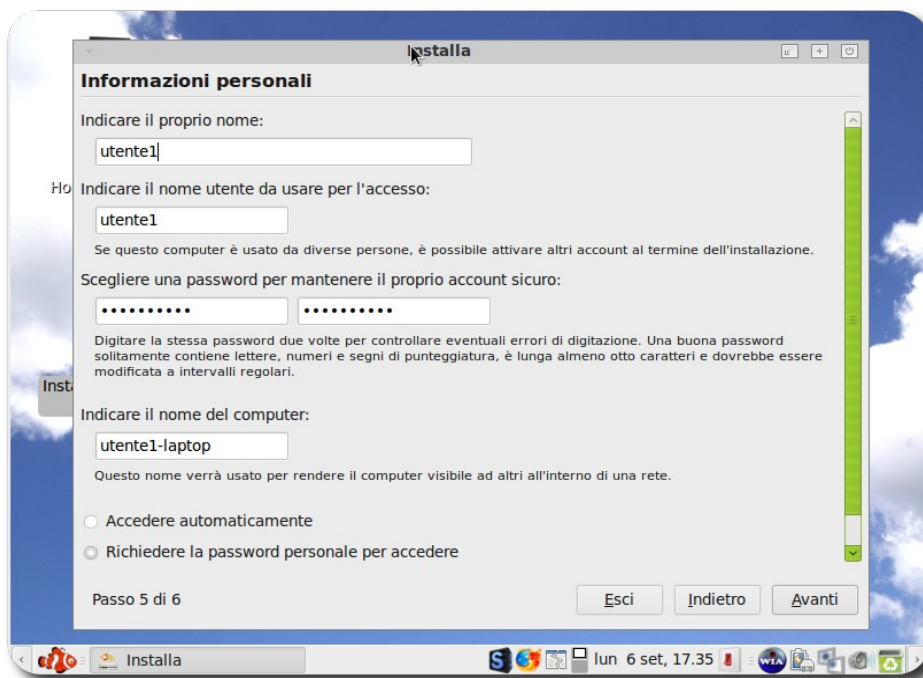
Installa

Informazioni personali

Indicare il proprio nome:

utente1

Ho

Indicare il nome utente da usare per l'accesso:

utente1

Se questo computer è usato da diverse persone, è possibile attivare altri account al termine dell'installazione.

Scegliere una password per mantenere il proprio account sicuro:

•••••••••• ••••••••••

Digitare la stessa password due volte per controllare eventuali errori di digitazione. Una buona password solitamente contiene lettere, numeri e segni di punteggiatura, è lunga almeno otto caratteri e dovrebbe essere modificata a intervalli regolari.

Insta

Indicare il nome del computer:

utente1-laptop

Questo nome verrà usato per rendere il computer visibile ad altri all'interno di una rete.

Accedere automaticamente

Richiedere la password personale per accedere

Passo 5 di 6

Esci

Indietro

Avanti

Installa

lun 6 set, 17.35

WIA